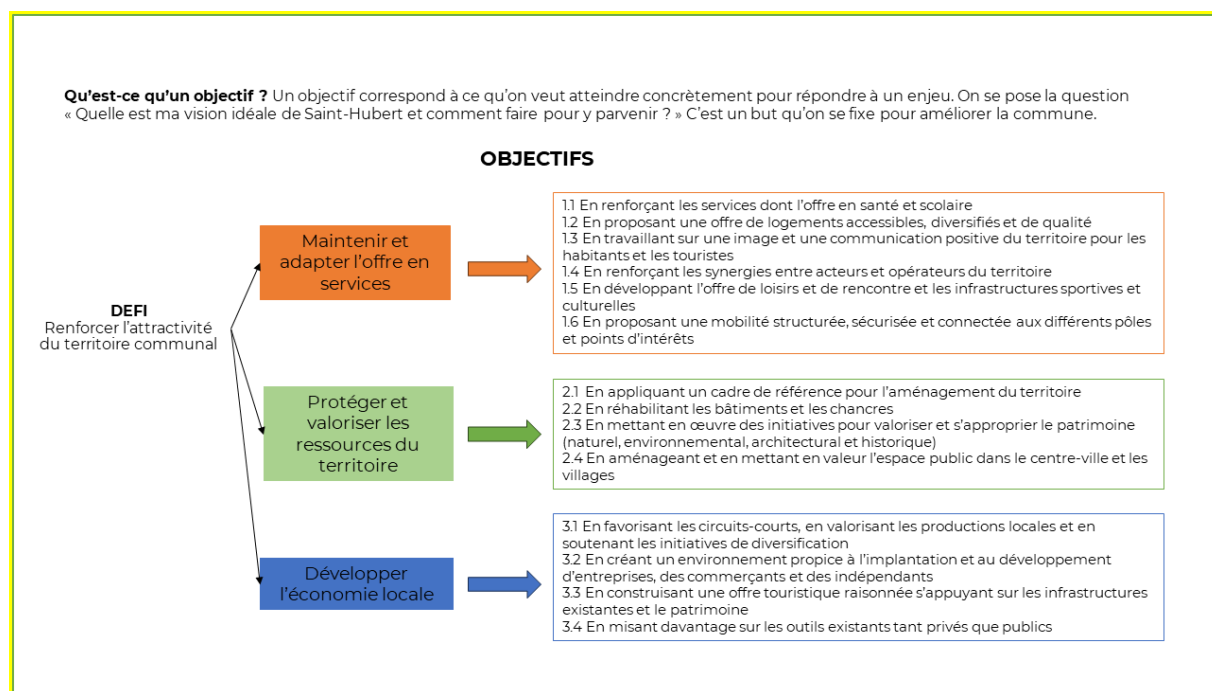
**Qu'est-ce qu'un objectif ?** Un objectif correspond à ce qu'on veut atteindre concrètement pour répondre à un enjeu. On se pose la question « Quelle est ma vision idéale de Saint-Hubert et comment faire pour y parvenir ? » C'est un but qu'on se fixe pour améliorer la commune.

**OBJECTIFS**

**DEFI**
Renforcer l'attractivité du territoire communal

Maintenir et adapter l'offre en services

1.1 En renforçant les services dont l'offre en santé et scolaire
1.2 En proposant une offre de logements accessibles, diversifiés et de qualité
1.3 En travaillant sur une image et une communication positive du territoire pour les habitants et les touristes
1.4 En renforçant les synergies entre acteurs et opérateurs du territoire
1.5 En développant l'offre de loisirs et de rencontre et les infrastructures sportives et culturelles
1.6 En proposant une mobilité structurée, sécurisée et connectée aux différents pôles et points d'intérêts

Protéger et valoriser les ressources du territoire

2.1 En appliquant un cadre de référence pour l'aménagement du territoire
2.2 En réhabilitant les bâtiments et les chancres
2.3 En mettant en œuvre des initiatives pour valoriser et s'approprier le patrimoine (naturel, environnemental, architectural et historique)
2.4 En aménageant et en mettant en valeur l'espace public dans le centre-ville et les villages

Développer l'économie locale

3.1 En favorisant les circuits-courts, en valorisant les productions locales et en soutenant les initiatives de diversification
3.2 En créant un environnement propice à l'implantation et au développement d'entreprises, des commerçants et des indépendants
3.3 En construisant une offre touristique raisonnée s'appuyant sur les infrastructures existantes et le patrimoine
3.4 En misant davantage sur les outils existants tant privés que publics